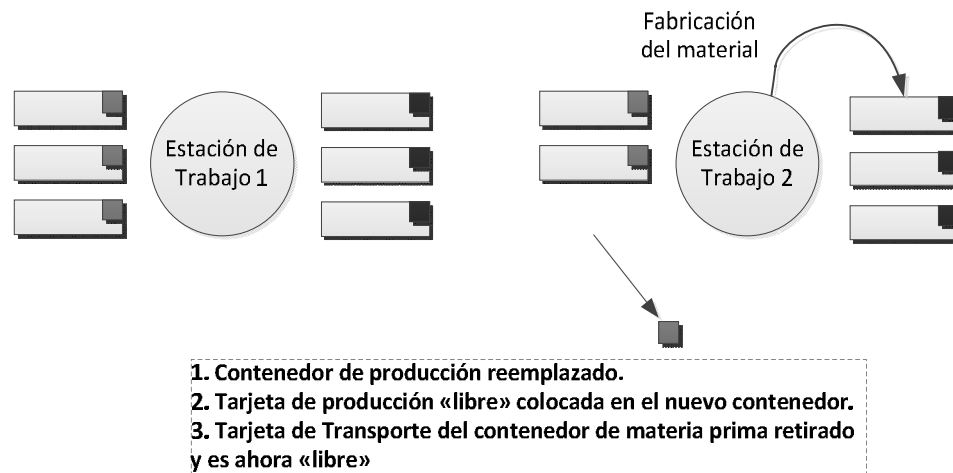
Fabricación del material

Estación de Trabajo 1

Estación de Trabajo 2

1. Contenedor de producción reemplazado.
2. Tarjeta de producción «libre» colocada en el nuevo contenedor.
3. Tarjeta de Transporte del contenedor de materia prima retirado y es ahora «libre»